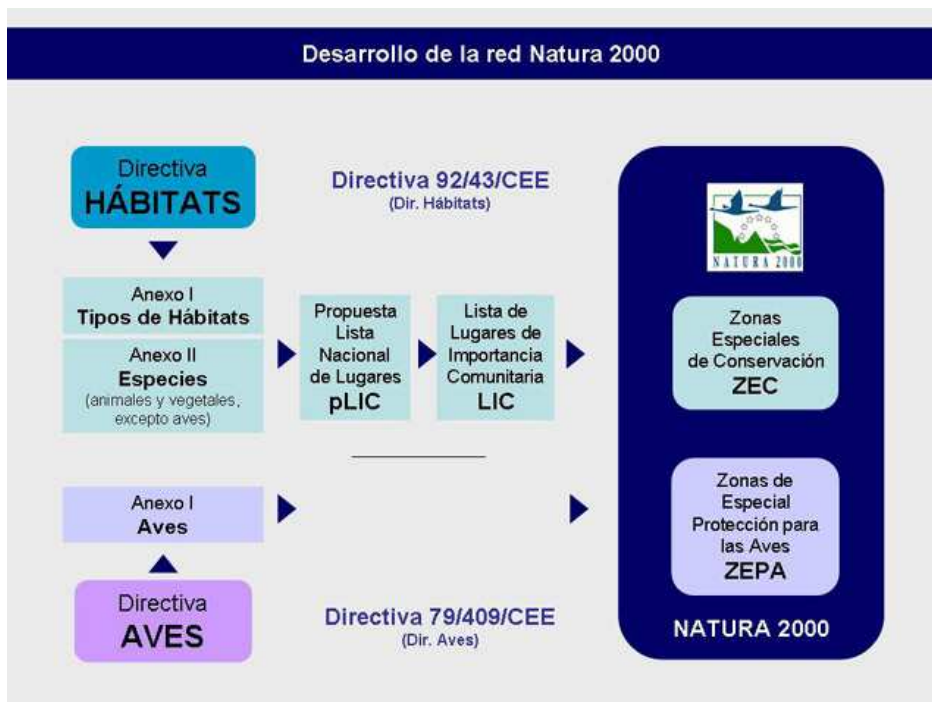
Desarrollo de la red Natura 2000

Directiva
HÁBITATS

Directiva 92/43/CEE
(Dir. Hábitats)

Anexo I
Tipos de Hábitats

Anexo II
Especies
(animales y vegetales, excepto aves)

Propuesta Lista Nacional de Lugares
pLIC

Lista de Lugares de Importancia Comunitaria
LIC

NATURA 2000

Zonas Especiales de Conservación
ZEC

Anexo I
Aves

Zonas de Especial Protección para las Aves
ZEPA

Directiva
AVES

Directiva 79/409/CEE
(Dir. Aves)

NATURA 2000